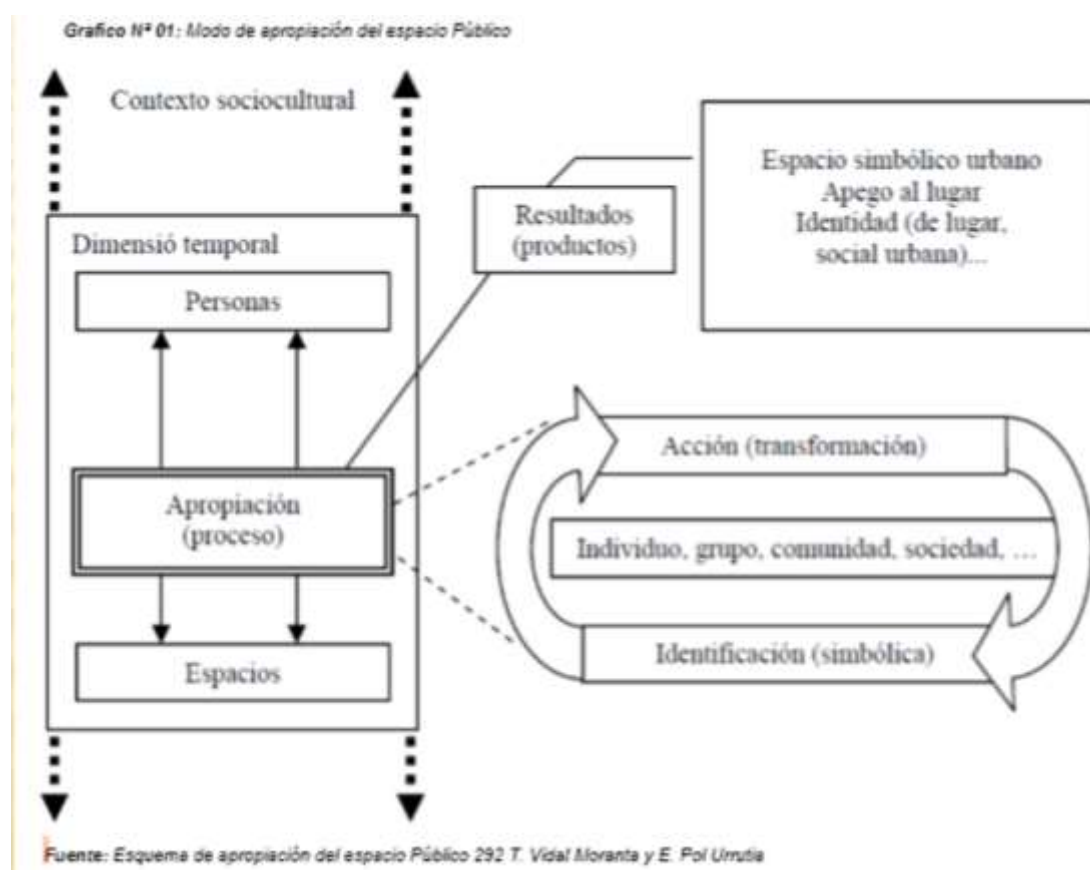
Grafico Nº 01: Modo de apropiación del espacio Público

Contexto sociocultural

Dimensió temporal

Personas

Apropiación (proceso)

Espacios

Resultados (productos)

Espacio simbólico urbano
Apego al lugar
Identidad (de lugar, social urbana)...

Acción (transformación)

Individuo, grupo, comunidad, sociedad, ...

Identificación (simbólica)

Fuente: Esquema de apropiación del espacio Público 292 T. Vidal Moranta y E. Pol Urrutia